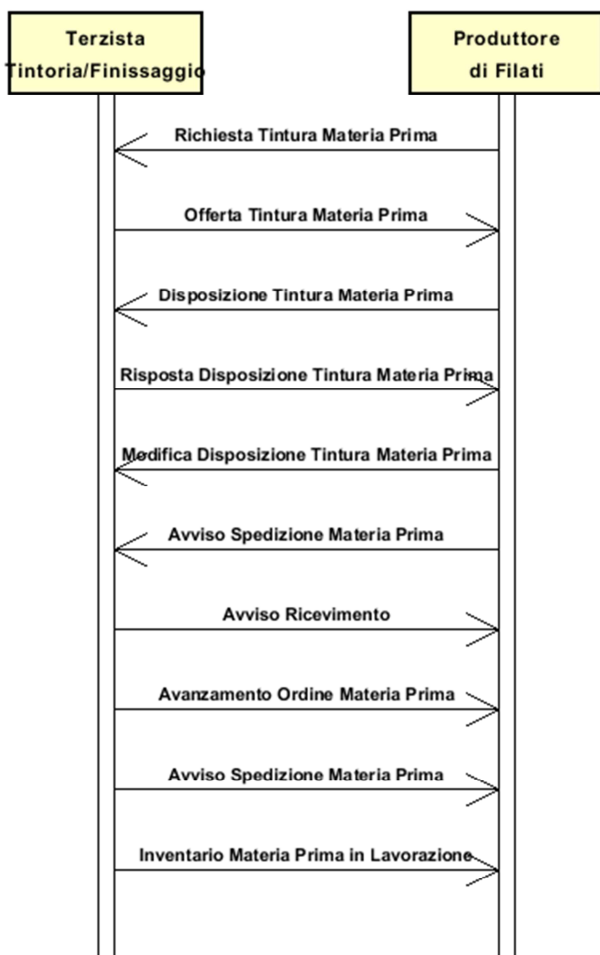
Terzista
Tintoria/Finissaggio

Produttore
di Filati

Richiesta Tintura Materia Prima

Offerta Tintura Materia Prima

Disposizione Tintura Materia Prima

Risposta Disposizione Tintura Materia Prima

Modifica Disposizione Tintura Materia Prima

Avviso Spedizione Materia Prima

Avviso Ricevimento

Avanzamento Ordine Materia Prima

Avviso Spedizione Materia Prima

Inventario Materia Prima in Lavorazione